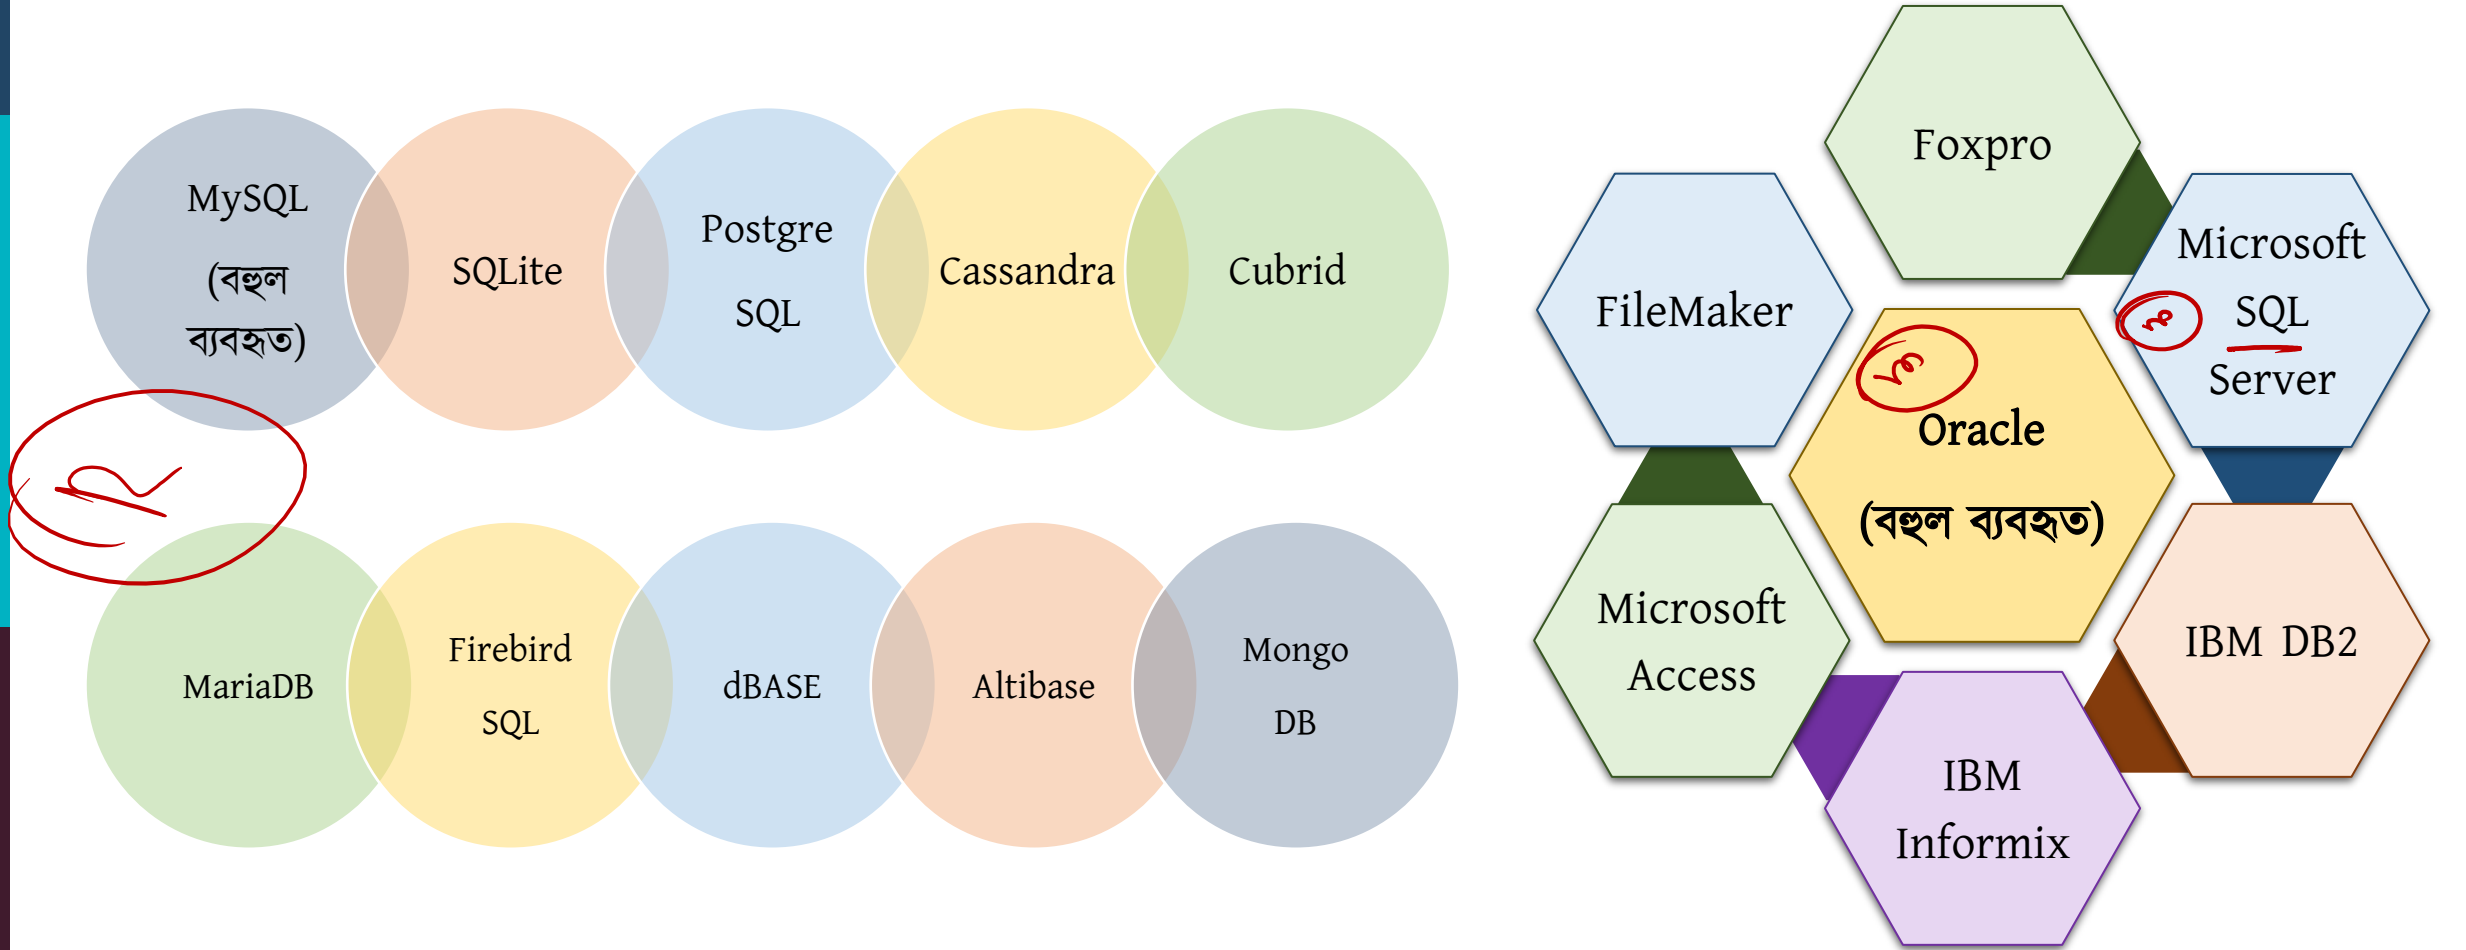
MySQL (বহুল ব্যবহৃত)

SQLite

Postgre SQL

Cassandra

Cubrid

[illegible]

MariaDB

Firebird SQL

dBASE

Altibase

Mongo DB

Foxpro

FileMaker

Microsoft SQL Server

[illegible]

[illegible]

Oracle (বহুল ব্যবহৃত)

Microsoft Access

IBM DB2

IBM Informix